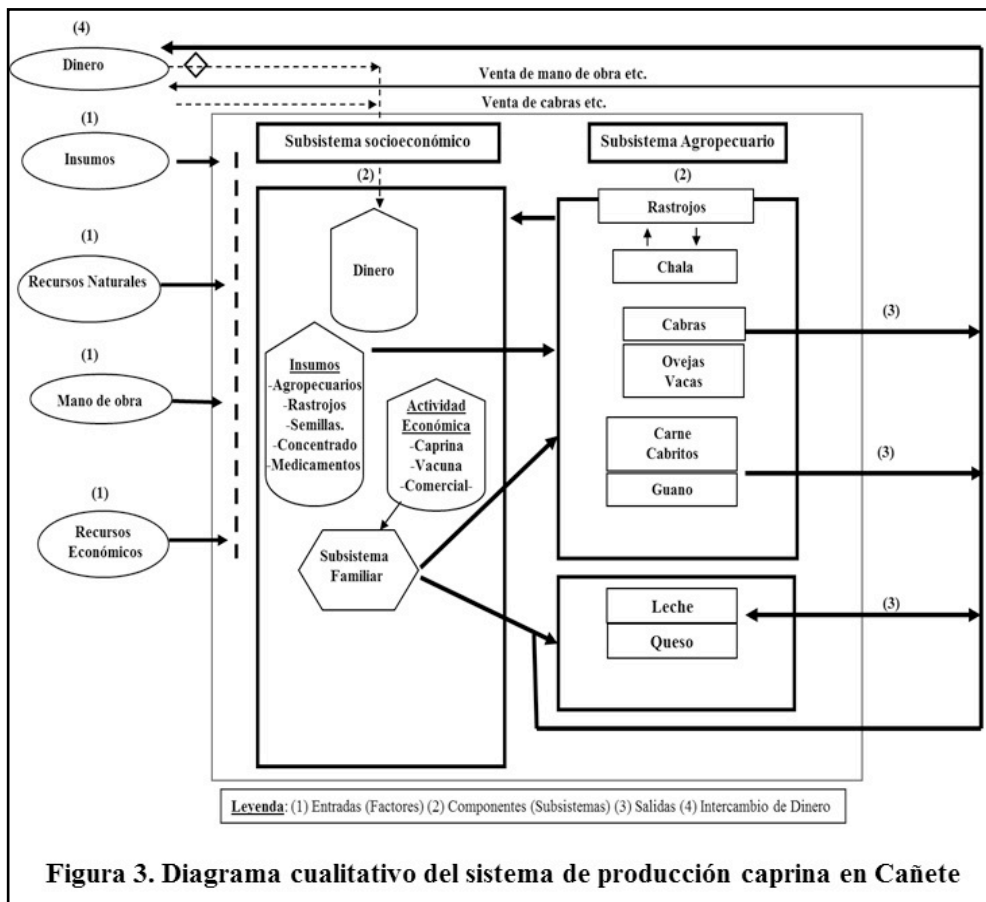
(4)
Dinero

Venta de mano de obra etc.

Venta de cabras etc.

(1)
Insumos

(1)
Recursos Naturales

(1)
Mano de obra

(1)
Recursos Económicos

Subsistema socioeconómico

(2)

Dinero

Insumos
-Agropecuarios
-Rastrojos
-Semillas.
-Concentrado
-Medicamentos

Actividad Económica
-Caprina
-Vacuna
-Comercial-

Subsistema Familiar

Subsistema Agropecuario

(2)

Rastrojos

Chala

Cabras

Ovejas
Vacas

Carne
Cabritos

Guano

Leche

Queso

(3)

(3)

(3)

Leyenda: (1) Entradas (Factores) (2) Componentes (Subsistemas) (3) Salidas (4) Intercambio de Dinero

Figura 3. Diagrama cualitativo del sistema de producción caprina en Cañete